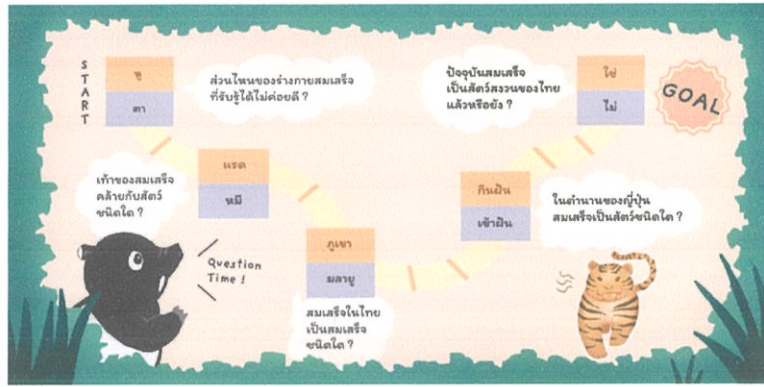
START

หู

ตา

ส่วนไหนของร่างกายสมเสร็จที่รับรู้ได้ไม่ค่อยดี ?

ปัจจุบันสมเสร็จเป็นสัตว์สงวนของไทยแล้วหรือยัง ?

ใช่

ไม่

GOAL

เท้าของสมเสร็จคล้ายกับสัตว์ชนิดใด ?

แรด

หมี

กินฝัน

เข้าฝัน

ในตำนานของญี่ปุ่นสมเสร็จเป็นสัตว์ชนิดใด ?

Question Time !

ภูเขา

มลายู

สมเสร็จในไทยเป็นสมเสร็จชนิดใด ?